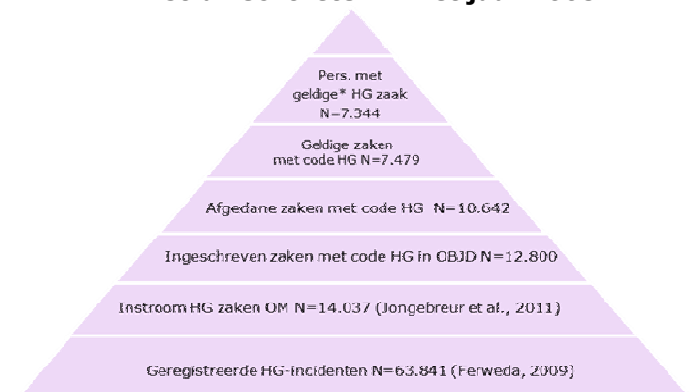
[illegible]

Pers. met geldige* HG zaak N=7.344

Geldige zaken met code HG N=7.479

Afgedane zaken met code HG N=10.642

Ingeschreven zaken met code HG in OBJD N=12.800

Instroom HG zaken OM N=14.037 (Jongebreur et al., 2011)

Geregistreerde HG-incidenten N=63.841 (Ferweda, 2009)